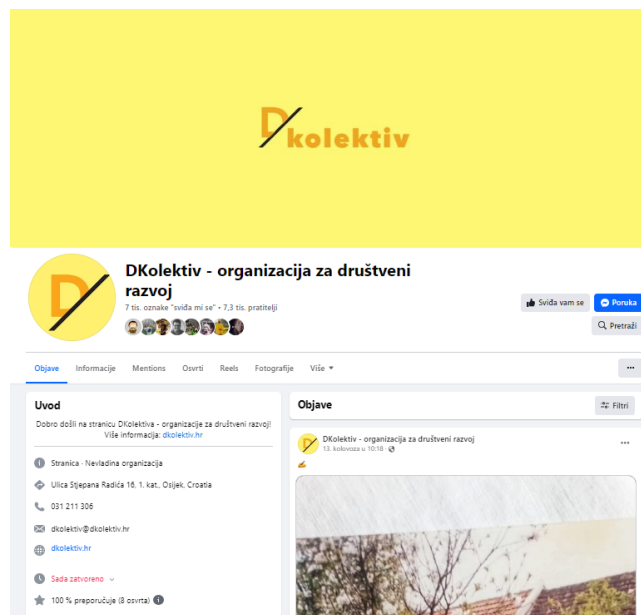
Dkolektiv

D

DKolektiv - organizacija za društveni razvoj

7 tis. oznake "sviđa mi se" • 7,3 tis. pratitelji

Sviđa vam se

Poruka

Pretraži

Objave Informacije Mentions Osvrti Reels Fotografije Više

...

Uvod

Dobro došli na stranicu DKolektiva - organizacija za društveni razvoj! Više informacija: dkolektiv.hr

Stranica · Nevladina organizacija

Ulica Stjepana Radića 16, 1. kat, Osijek, Croatia

031 211 306

dkolektiv@dkolektiv.hr

dkolektiv.hr

Sada zatvoreno

100 % preporučuje (8 osvrta)

Objave

Filtri

DKolektiv - organizacija za društveni razvoj

13. kolovoza u 10:18 ·

...